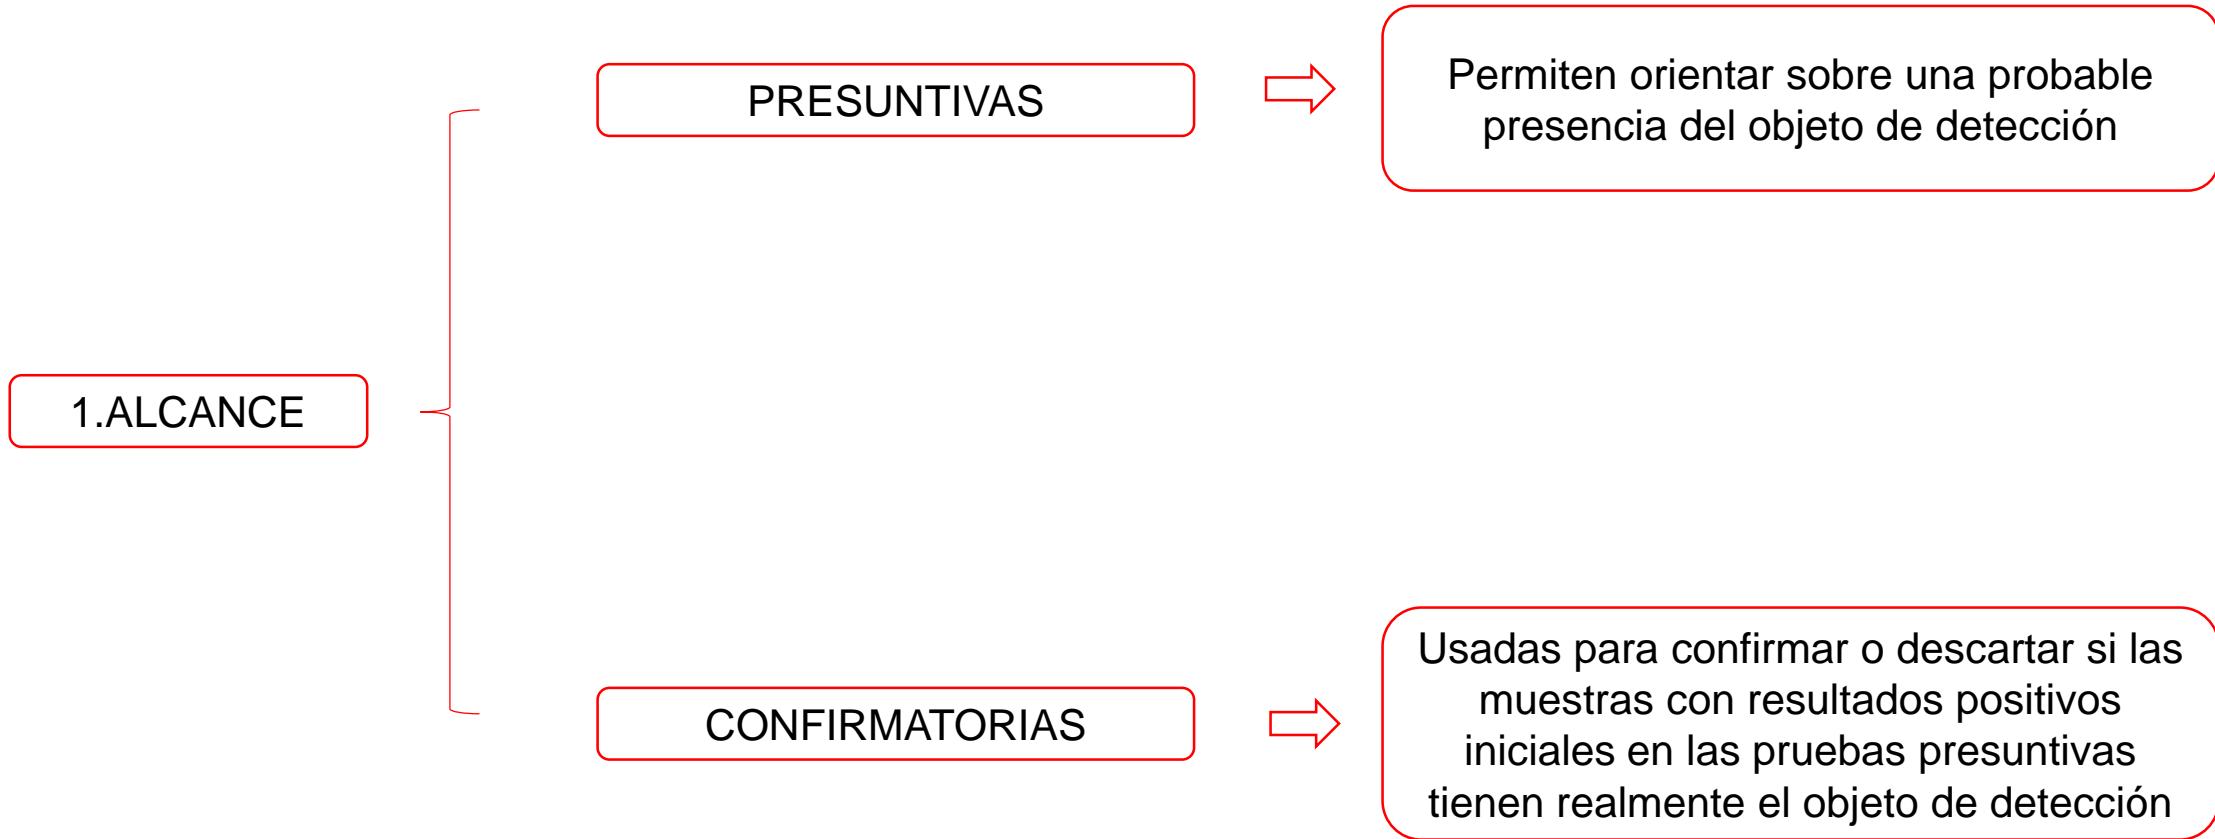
1.ALCANCE

PRESUNTIVAS

Permiten orientar sobre una probable presencia del objeto de detección

CONFIRMATORIAS

Usadas para confirmar o descartar si las muestras con resultados positivos iniciales en las pruebas presuntivas tienen realmente el objeto de detección